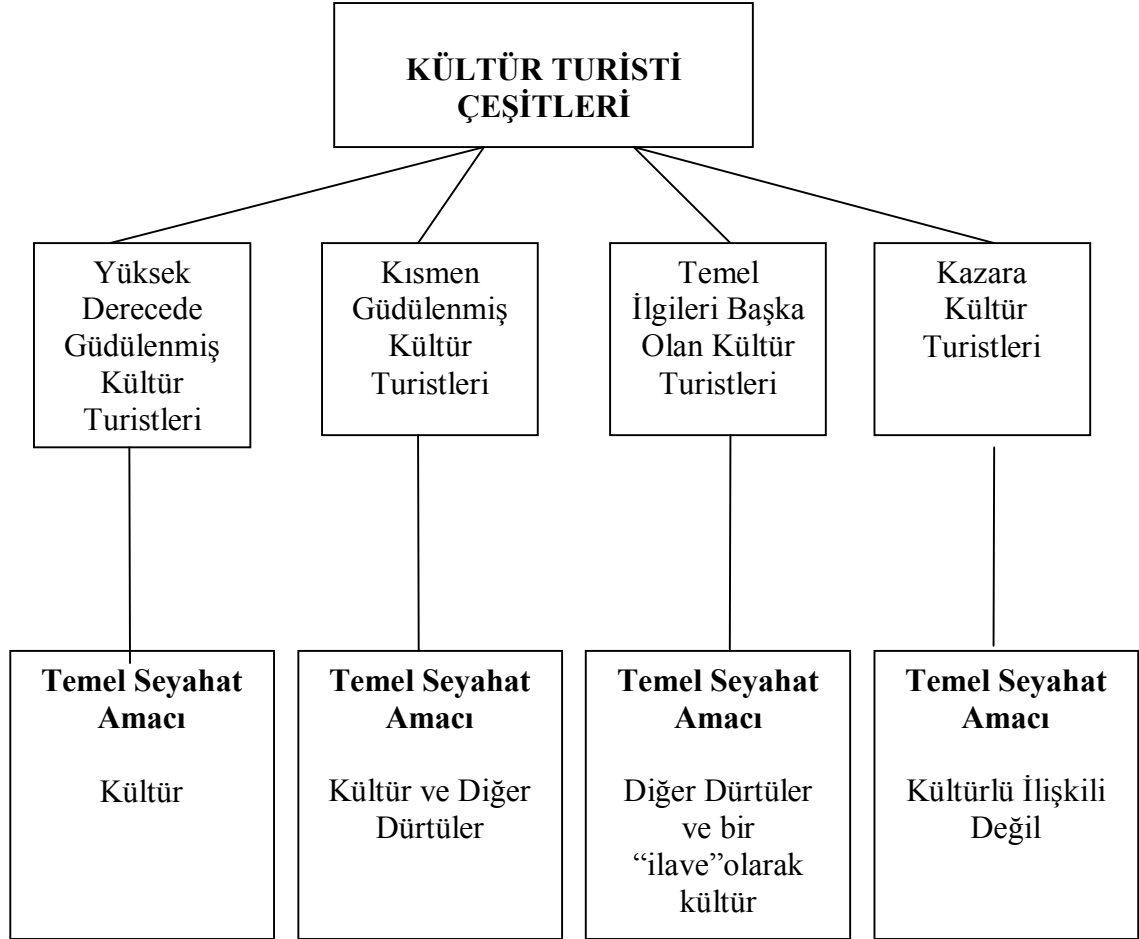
KÜLTÜR TURİSTİ ÇEŞİTLERİ

Yüksek Derecede Güdülenmiş Kültür Turistleri

Kısmen Güdülenmiş Kültür Turistleri

Temel İlgileri Başka Olan Kültür Turistleri

Kazara Kültür Turistleri

Temel Seyahat Amacı

Kültür

Temel Seyahat Amacı

Kültür ve Diğer Dürtüler

Temel Seyahat Amacı

Diğer Dürtüler ve bir "ilave"olarak kültür

Temel Seyahat Amacı

Kültürlü İlişkili Değil